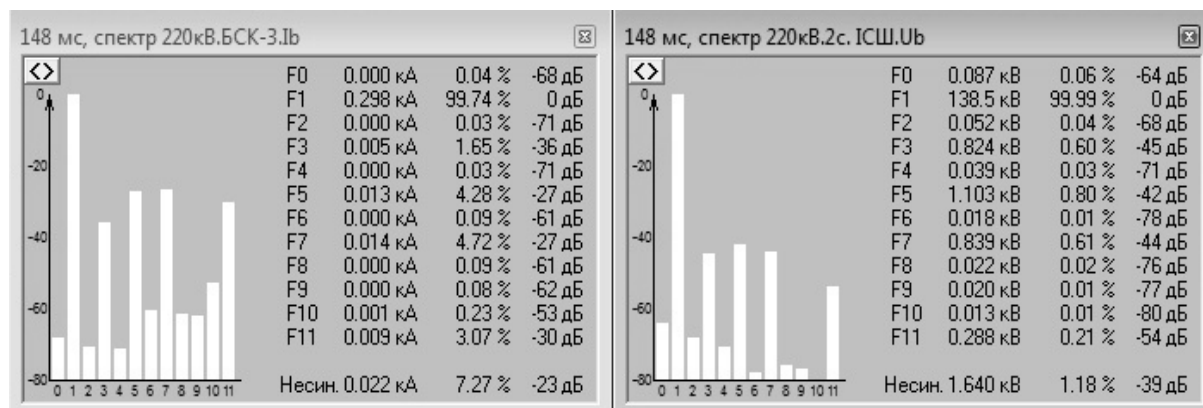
148 мс, спектр 220кВ.БСК-3.Ib

<>

0
-20
-40
-60
-80
0 1 2 3 4 5 6 7 8 9 10 11

| | | | |
|---|---|---|---|
| F0 | 0.000 кА | 0.04 % | -68 дБ |
| F1 | 0.298 кА | 99.74 % | 0 дБ |
| F2 | 0.000 кА | 0.03 % | -71 дБ |
| F3 | 0.005 кА | 1.65 % | -36 дБ |
| F4 | 0.000 кА | 0.03 % | -71 дБ |
| F5 | 0.013 кА | 4.28 % | -27 дБ |
| F6 | 0.000 кА | 0.09 % | -61 дБ |
| F7 | 0.014 кА | 4.72 % | -27 дБ |
| F8 | 0.000 кА | 0.09 % | -61 дБ |
| F9 | 0.000 кА | 0.08 % | -62 дБ |
| F10 | 0.001 кА | 0.23 % | -53 дБ |
| F11 | 0.009 кА | 3.07 % | -30 дБ |
| Несин. | 0.022 кА | 7.27 % | -23 дБ |

148 мс, спектр 220кВ.2с. IСШ.Ub

<>

0
-20
-40
-60
-80
0 1 2 3 4 5 6 7 8 9 10 11

| | | | |
|---|---|---|---|
| F0 | 0.087 кВ | 0.06 % | -64 дБ |
| F1 | 138.5 кВ | 99.99 % | 0 дБ |
| F2 | 0.052 кВ | 0.04 % | -68 дБ |
| F3 | 0.824 кВ | 0.60 % | -45 дБ |
| F4 | 0.039 кВ | 0.03 % | -71 дБ |
| F5 | 1.103 кВ | 0.80 % | -42 дБ |
| F6 | 0.018 кВ | 0.01 % | -78 дБ |
| F7 | 0.839 кВ | 0.61 % | -44 дБ |
| F8 | 0.022 кВ | 0.02 % | -76 дБ |
| F9 | 0.020 кВ | 0.01 % | -77 дБ |
| F10 | 0.013 кВ | 0.01 % | -80 дБ |
| F11 | 0.288 кВ | 0.21 % | -54 дБ |
| Несин. | 1.640 кВ | 1.18 % | -39 дБ |